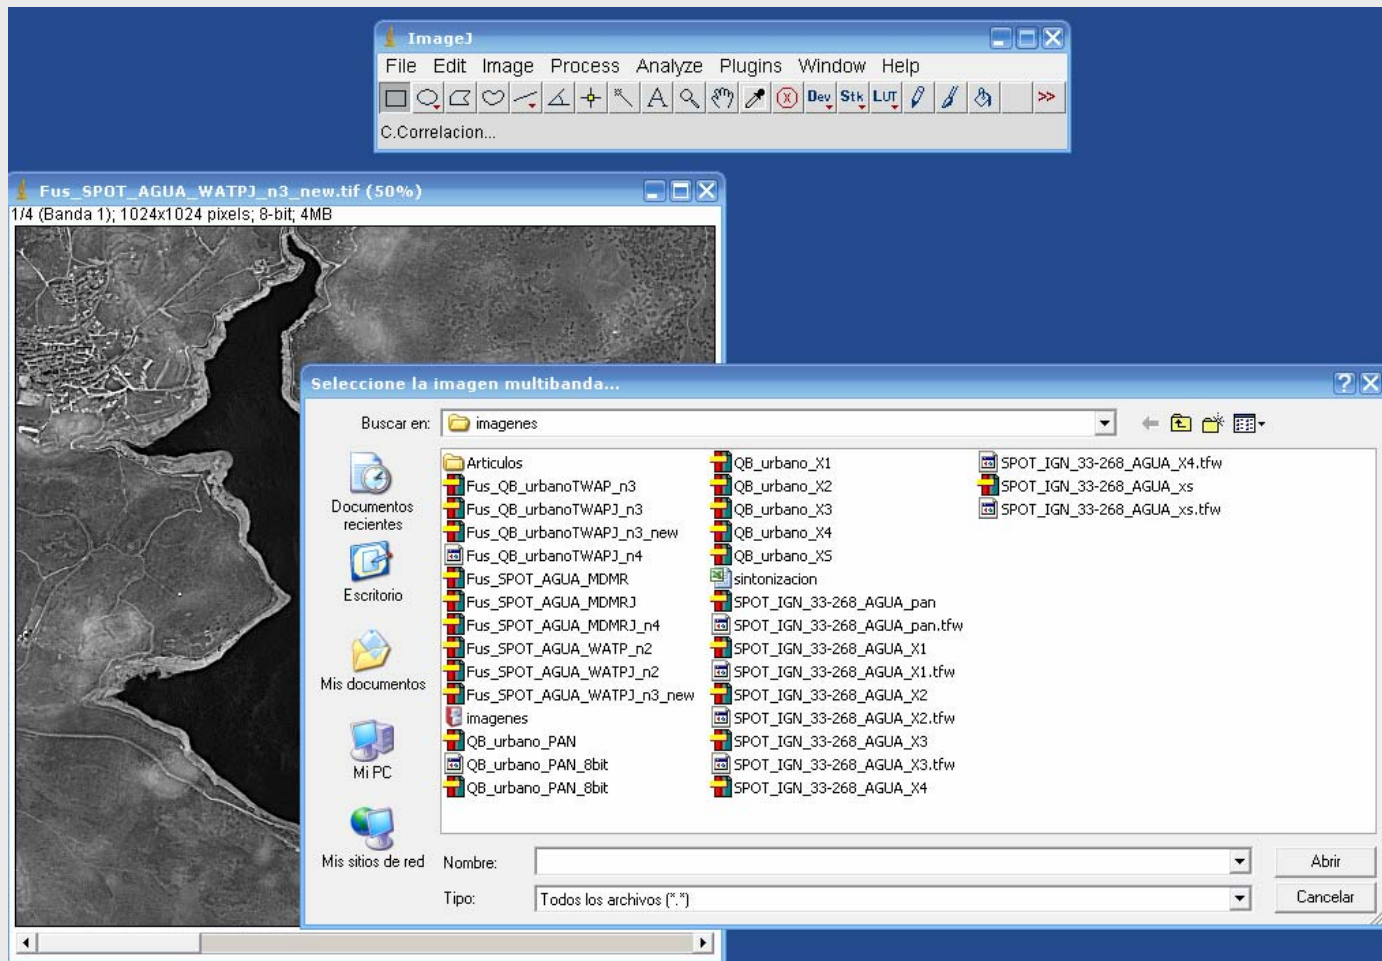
ImageJ

File Edit Image Process Analyze Plugins Window Help

Dev Stk LUT >>

C.Correlacion...

Fus_SPOT_AGUA_WATPJ_n3_new.tif (50%)

1/4 (Banda 1); 1024x1024 pixels; 8-bit; 4MB

Seleccione la imagen multibanda...

Buscar en: imagenes

Documentos recientes

Escritorio

Mis documentos

Mi PC

Mis sitios de red

Articulos
Fus_QB_urbanoTWAP_n3
Fus_QB_urbanoTWAPJ_n3
Fus_QB_urbanoTWAPJ_n3_new
Fus_QB_urbanoTWAPJ_n4
Fus_SPOT_AGUA_MDMR
Fus_SPOT_AGUA_MDMRJ
Fus_SPOT_AGUA_MDMRJ_n4
Fus_SPOT_AGUA_WATP_n2
Fus_SPOT_AGUA_WATPJ_n2
Fus_SPOT_AGUA_WATPJ_n3_new
imagenes
QB_urbano_PAN
QB_urbano_PAN_8bit
QB_urbano_PAN_8bit

QB_urbano_X1
QB_urbano_X2
QB_urbano_X3
QB_urbano_X4
QB_urbano_XS
sintonizacion
SPOT_IGN_33-268_AGUA_pan
SPOT_IGN_33-268_AGUA_pan.tfw
SPOT_IGN_33-268_AGUA_X1
SPOT_IGN_33-268_AGUA_X1.tfw
SPOT_IGN_33-268_AGUA_X2
SPOT_IGN_33-268_AGUA_X2.tfw
SPOT_IGN_33-268_AGUA_X3
SPOT_IGN_33-268_AGUA_X3.tfw
SPOT_IGN_33-268_AGUA_X4

SPOT_IGN_33-268_AGUA_X4.tfw
SPOT_IGN_33-268_AGUA_xs
SPOT_IGN_33-268_AGUA_xs.tfw

Nombre:

Abrir

Tipo: Todos los archivos (*.*)

Cancelar